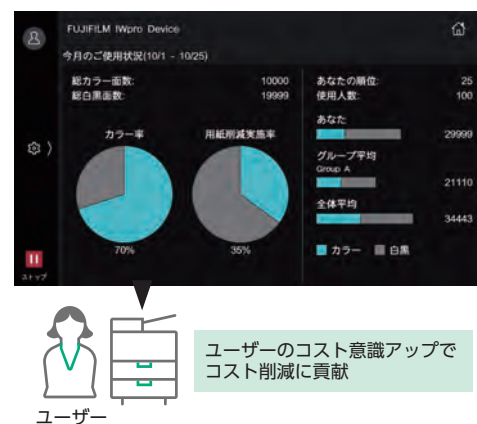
FUJIFILM IWpro Device

今月のご使用状況(10/1 - 10/25)

| 総カラー面数: | 10000 |
|---|---|
| 総白黒面数: | 19999 |

カラー率

用紙削減実施率

70%

35%

| あなたの順位: | 25 |
|---|---|
| 使用人数: | 100 |

あなた 29999

グループ平均
Group A
21110

全体平均 34443

カラー 白黒

ストップ

ユーザーのコスト意識アップでコスト削減に貢献

ユーザー